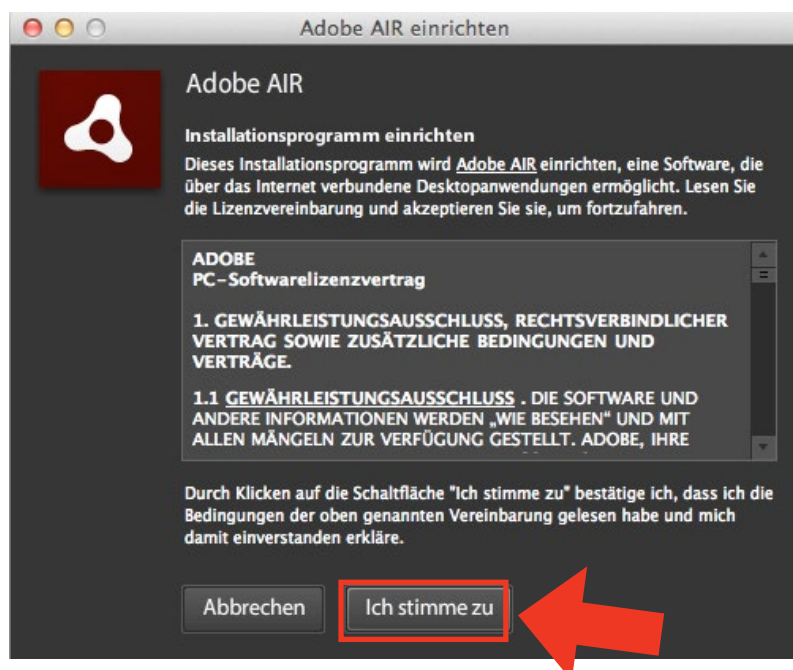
Adobe AIR einrichten

Adobe AIR

Installationsprogramm einrichten

Dieses Installationsprogramm wird Adobe AIR einrichten, eine Software, die über das Internet verbundene Desktopanwendungen ermöglicht. Lesen Sie die Lizenzvereinbarung und akzeptieren Sie sie, um fortzufahren.

ADOBE
PC-Softwarelizenzvertrag

1. GEWÄHRLEISTUNGSAUSSCHLUSS, RECHTSVERBINDLICHER VERTRAG SOWIE ZUSÄTZLICHE BEDINGUNGEN UND VERTRÄGE.

1.1 GEWÄHRLEISTUNGSAUSSCHLUSS . DIE SOFTWARE UND ANDERE INFORMATIONEN WERDEN „WIE BESEHEN" UND MIT ALLEN MÄNGELN ZUR VERFÜGUNG GESTELLT. ADOBE, IHRE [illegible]

Durch Klicken auf die Schaltfläche "Ich stimme zu" bestätige ich, dass ich die Bedingungen der oben genannten Vereinbarung gelesen habe und mich damit einverstanden erkläre.

Abbrechen

Ich stimme zu